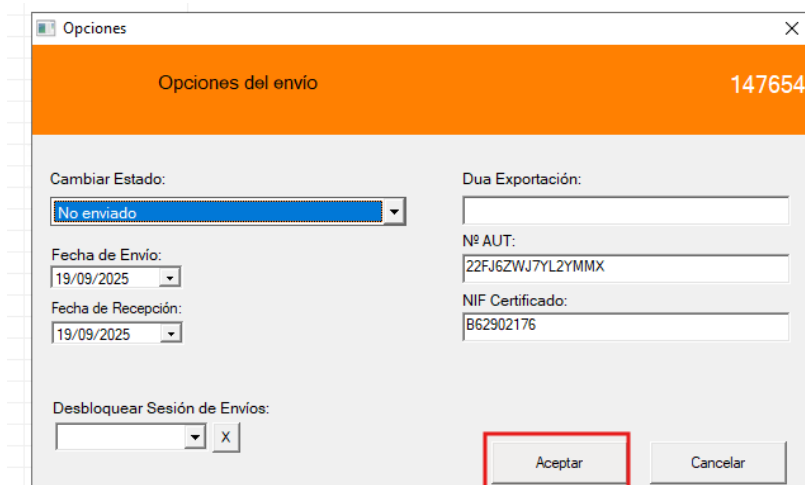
Opciones

Opciones del envío

147654

Cambiar Estado:

No enviado

Fecha de Envío:

19/09/2025

Fecha de Recepción:

19/09/2025

Dua Exportación:

Nº AUT:

22FJ6ZWJ7YL2YMMX

NIF Certificado:

B62902176

Desbloquear Sesión de Envíos:

X

Aceptar

Cancelar